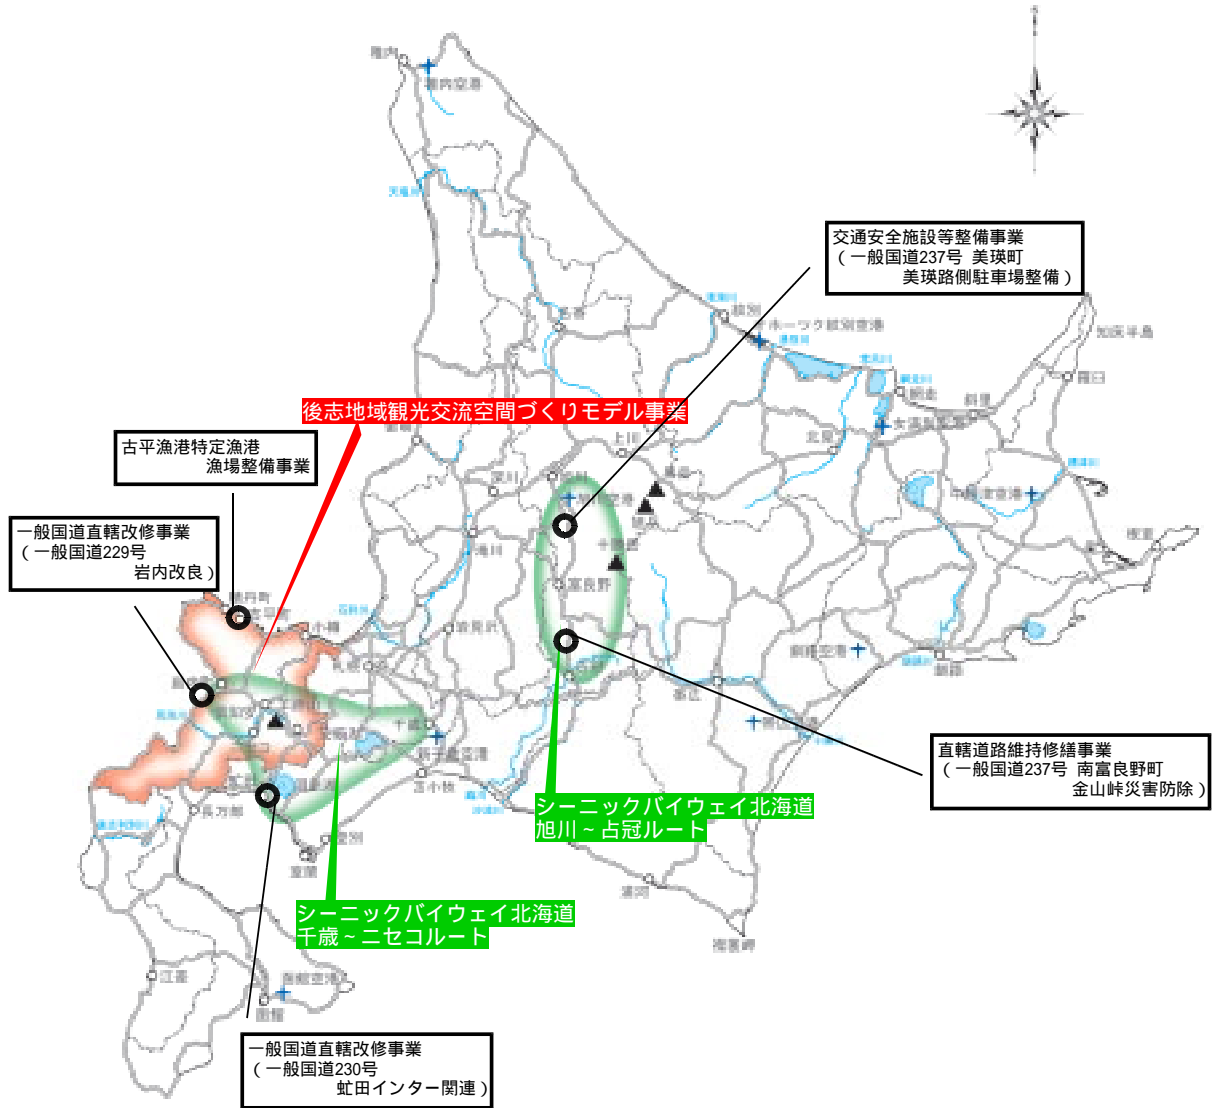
交通安全施設等整備事業
（一般国道237号 美瑛町
美瑛路側駐車場整備）

後志地域観光交流空間づくりモデル事業

古平漁港特定漁港
漁場整備事業

一般国道直轄改修事業
（一般国道229号
岩内改良）

直轄道路維持修繕事業
（一般国道237号 南富良野町
金山峠災害防除）

シーニックバイウェイ北海道
旭川～占冠ルート

シーニックバイウェイ北海道
千歳～ニセコルート

一般国道直轄改修事業
（一般国道230号
虻田インター関連）